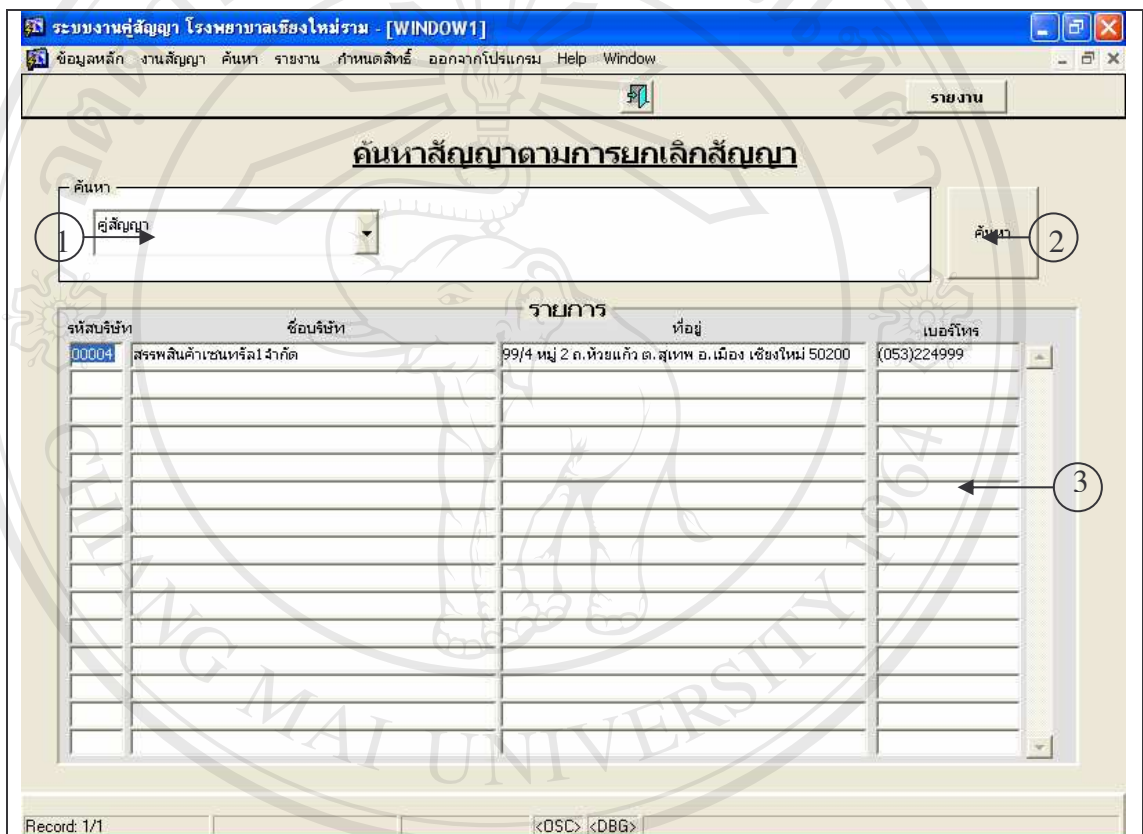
ระบบงานคู่สัญญา โรงพยาบาลเชียงใหม่ราม - [WINDOW1]

ข้อมูลหลัก งานสัญญา ค้นหา รายงาน กำหนดสิทธิ์ ออกจากโปรแกรม Help Window

รายงาน

ค้นหาสัญญาตามการยกเลิกสัญญา

ค้นหา

คู่สัญญา

ค้นหา

1

2

รายการ

| รหัสบริษัท | ชื่อบริษัท | ที่อยู่ | เบอร์โทร |
|---|---|---|---|
| 00004 | สรรพสินค้าเซนทรัล1 จำกัด | 99/4 หมู่ 2 ถ.ห้วยแก้ว ต.สุเทพ อ.เมือง เชียงใหม่ 50200 | (053)224999 |

3

Record: 1/1

<OSC> <DBG>

CHIANG MAI UNIVERSITY 1964